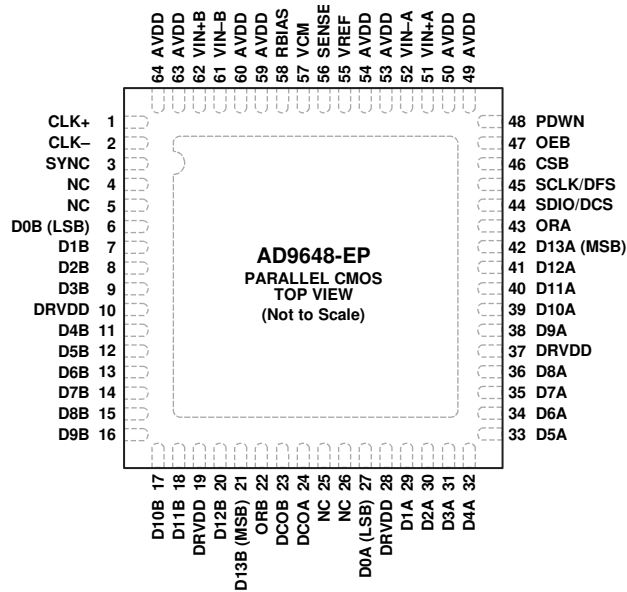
64 AVDD
63 AVDD
62 VIN+B
61 VIN–B
60 AVDD
59 AVDD
58 RBIAS
57 VCM
56 SENSE
55 VREF
54 AVDD
53 AVDD
52 VIN–A
51 VIN+A
50 AVDD
49 AVDD

CLK+ 1
CLK– 2
SYNC 3
NC 4
NC 5
D0B (LSB) 6
D1B 7
D2B 8
D3B 9
DRVDD 10
D4B 11
D5B 12
D6B 13
D7B 14
D8B 15
D9B 16

AD9648-EP
PARALLEL CMOS
TOP VIEW
(Not to Scale)

48 PDWN
47 OEB
46 CSB
45 SCLK/DFS
44 SDIO/DCS
43 ORA
42 D13A (MSB)
41 D12A
40 D11A
39 D10A
38 D9A
37 DRVDD
36 D8A
35 D7A
34 D6A
33 D5A

D10B 17
D11B 18
DRVDD 19
D12B 20
D13B (MSB) 21
ORB 22
DCOB 23
DCOA 24
NC 25
NC 26
D0A (LSB) 27
DRVDD 28
D1A 29
D2A 30
D3A 31
D4A 32